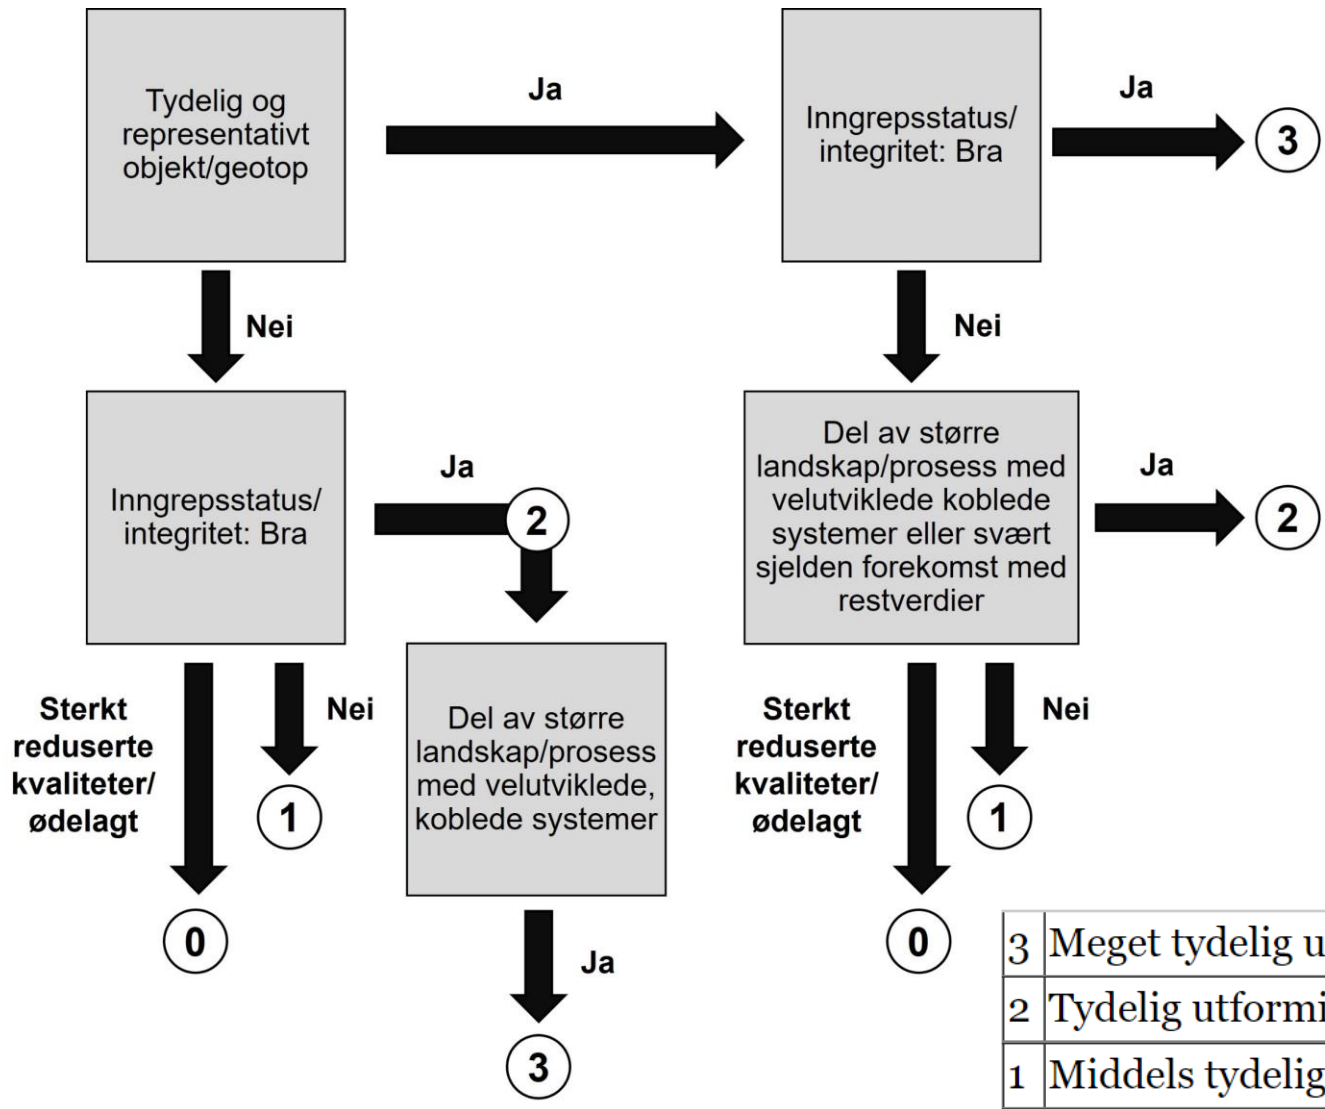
Tydelig og representativt objekt/geotop

Ja

Inngrepsstatus/ integritet: Bra

Ja

3

Nei

Nei

Inngrepsstatus/ integritet: Bra

Ja

2

Del av større landskap/prosess med velutviklede koblede systemer eller svært sjelden forekomst med restverdier

Ja

2

Sterkt reduserte kvaliteter/ ødelagt

Nei

1

0

Del av større landskap/prosess med velutviklede, koblede systemer

Ja

3

Sterkt reduserte kvaliteter/ ødelagt

Nei

1

0

| | |
|---|---|
| 3 | Meget tydelig u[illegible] |
| 2 | Tydelig utformi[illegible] |
| 1 | Middels tydelig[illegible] |